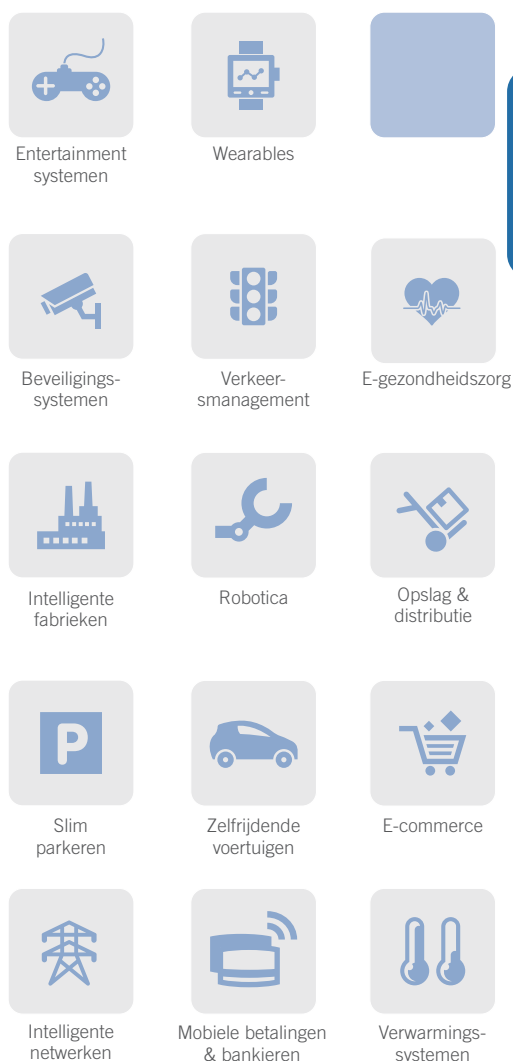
Entertainment systemen

Wearables

Beveiligings-systemen

Verkeer-smanagement

E-gezondheidszorg

Intelligente fabrieken

Robotica

Opslag & distributie

P

Slim parkeren

Zelfrijdende voertuigen

E-commerce

Intelligente netwerken

Mobiele betalingen & bankieren

Verwarmings-systemen